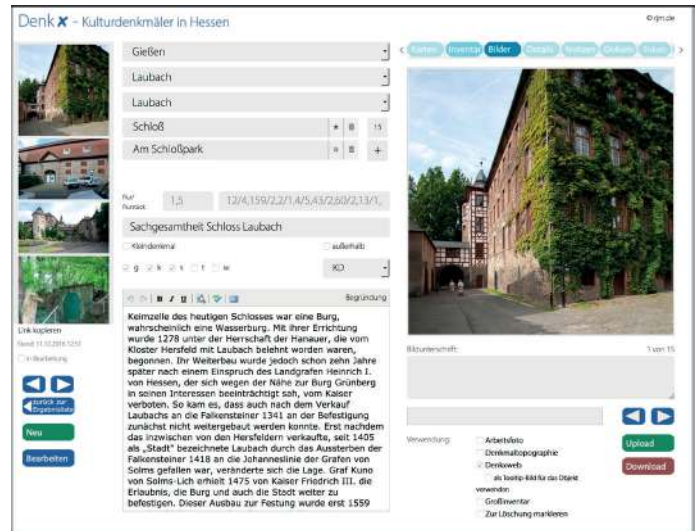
Denk ✗ - Kulturdenkmäler in Hessen

©lfd.de

Gießen

Laubach

Laubach

Schloß

15

Am Schloßpark

Flur
Flurstück

1,5

12/4,159/2,2/1,4/5,43/2,60/2,13/1,

Sachgesamtheit Schloss Laubach

Kleindenkmal

außerhalb

g

k

t

f

w

KD

Begründung

Keimzelle des heutigen Schlosses war eine Burg, wahrscheinlich eine Wasserburg. Mit ihrer Errichtung wurde 1278 unter der Herrschaft der Hanauer, die vom Kloster Hersfeld mit Laubach belehnt worden waren, begonnen. Ihr Weiterbau wurde jedoch schon zehn Jahre später nach einem Einspruch des Landgrafen Heinrich I. von Hessen, der sich wegen der Nähe zur Burg Grünberg in seinen Interessen beeinträchtigt sah, vom Kaiser verboten. So kam es, dass auch nach dem Verkauf Laubachs an die Falkensteiner 1341 an der Befestigung zunächst nicht weitergebaut werden konnte. Erst nachdem das inzwischen von den Hersfeldern verkaufte, seit 1405 als „Stadt" bezeichnete Laubach durch das Aussterben der Falkensteiner 1418 an die Johanneslinie der Grafen von Solms gefallen war, veränderte sich die Lage. Graf Kuno von Solms-Lich erhielt 1475 von Kaiser Friedrich III. die Erlaubnis, die Burg und auch die Stadt weiter zu befestigen. Dieser Ausbau zur Festung wurde erst 1559

Link kopieren

Stand: 11.10.2016 12:51

In Bearbeitung

zurück zur Ergebnisliste

Neu

Bearbeiten

Karten

Inventar

Bilder

Details

Notizen

Dokum

Sekun

Bildunterschrift:

1 von 15

Verwendung:

Arbeitsfoto

Denkmaltopographie

Denkxweb

als tooltip-Bild für das Objekt verwenden

Großinventar

Zur Löschung markieren

Upload

Download